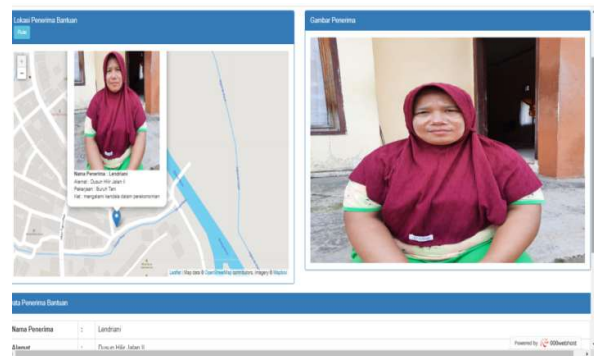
Lokasi Penerima Bantuan

Rute

Nama Penerima : Lendriani
Alamat : Dusun Hilir Jalan II
Pekerjaan : Buruh Tani
Ket : Mengalami kendala dalam perekonomian

Leaflet | Map data © OpenStreetMap contributors, Imagery © Mapbox

Gambar Penerima

ata Penerima Bantuan

Nama Penerima : Lendriani

Alamat : Dusun Hilir Jalan II

Powered by 000webhost